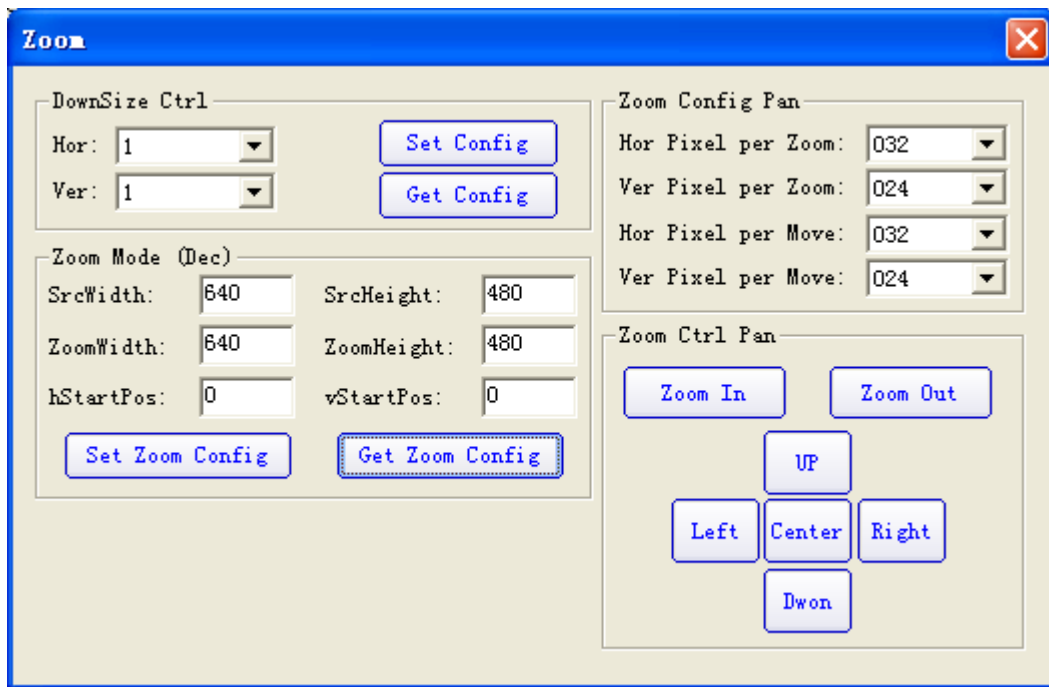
Zoom

DownSize Ctrl

Hor: 1

Ver: 1

Set Config

Get Config

Zoom Mode (Dec)

SrcWidth: 640

SrcHeight: 480

ZoomWidth: 640

ZoomHeight: 480

hStartPos: 0

vStartPos: 0

Set Zoom Config

Get Zoom Config

Zoom Config Pan

Hor Pixel per Zoom: 032

Ver Pixel per Zoom: 024

Hor Pixel per Move: 032

Ver Pixel per Move: 024

Zoom Ctrl Pan

Zoom In

Zoom Out

UP

Left

Center

Right

Dwon